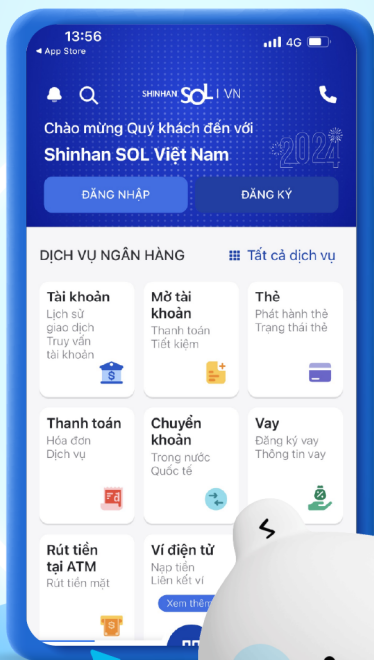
13:56
◂ App Store
4G

SHINHAN SOL | VN

Chào mừng Quý khách đến với
Shinhan SOL Việt Nam
2024

ĐĂNG NHẬP
ĐĂNG KÝ

DỊCH VỤ NGÂN HÀNG
Tất cả dịch vụ

Tài khoản
Lịch sử giao dịch
Truy vấn tài khoản

Mở tài khoản
Thanh toán
Tiết kiệm

Thẻ
Phát hành thẻ
Trạng thái thẻ

Thanh toán
Hóa đơn
Dịch vụ

Chuyển khoản
Trong nước
Quốc tế

Vay
Đăng ký vay
Thông tin vay

Rút tiền tại ATM
Rút tiền mặt

Ví điện tử
Nạp tiền
Liên kết ví
Xem thêm